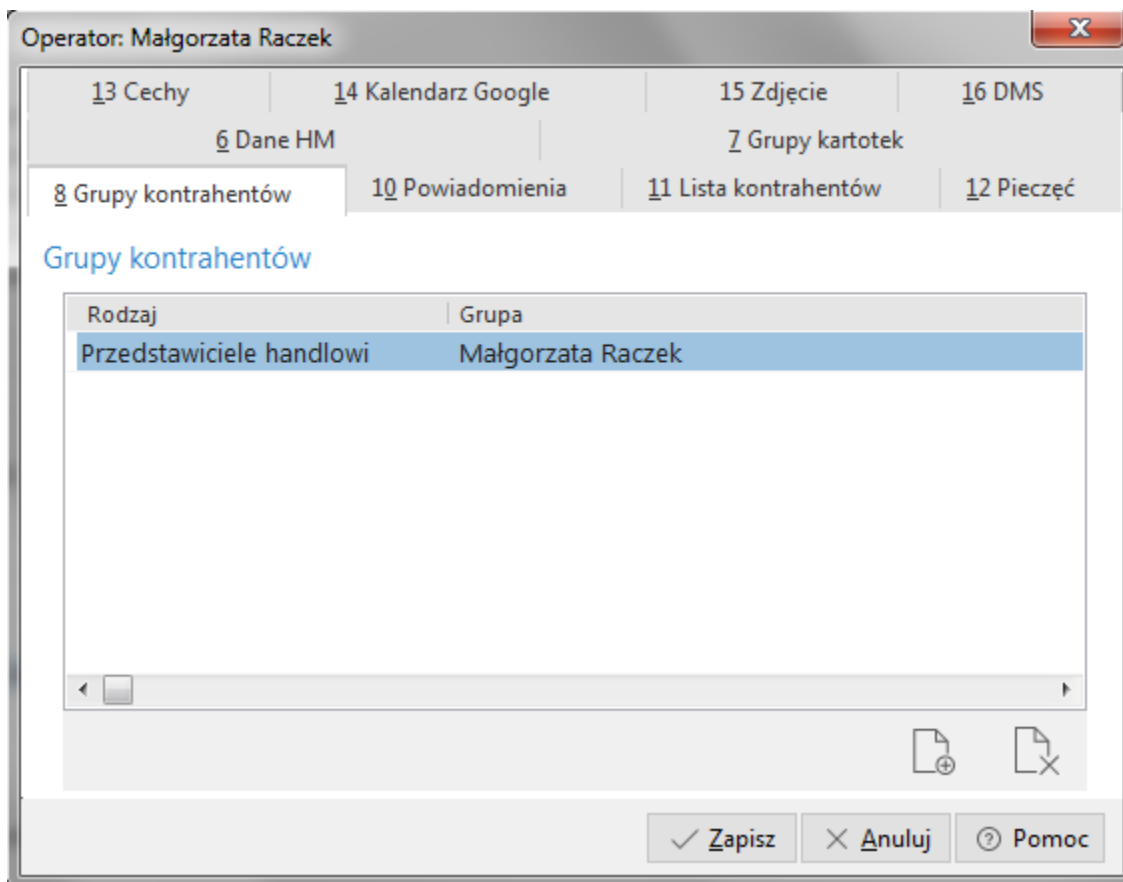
Operator: Małgorzata Raczek

13 Cechy
14 Kalendarz Google
15 Zdjęcie
16 DMS
6 Dane HM
7 Grupy kartotek
8 Grupy kontrahentów
10 Powiadomienia
11 Lista kontrahentów
12 Pieczęć

Grupy kontrahentów

| Rodzaj | Grupa |
|---|---|
| Przedstawiciele handlowi | Małgorzata Raczek |

Zapisz
Anuluj
Pomoc